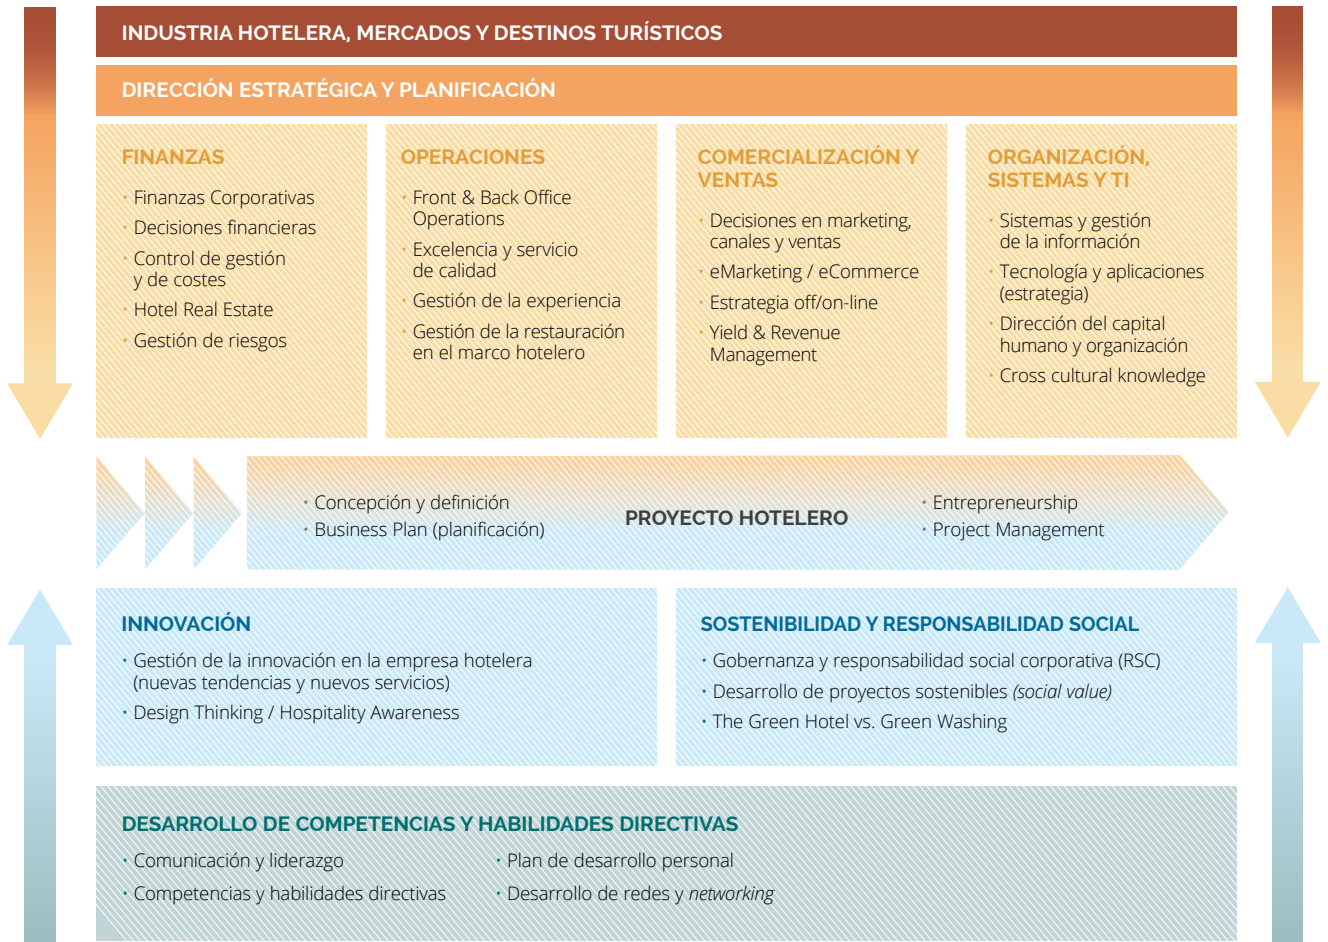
INDUSTRIA HOTELERA, MERCADOS Y DESTINOS TURÍSTICOS

DIRECCIÓN ESTRATÉGICA Y PLANIFICACIÓN

FINANZAS
· Finanzas Corporativas
· Decisiones financieras
· Control de gestión y de costes
· Hotel Real Estate
· Gestión de riesgos

OPERACIONES
· Front & Back Office Operations
· Excelencia y servicio de calidad
· Gestión de la experiencia
· Gestión de la restauración en el marco hotelero

COMERCIALIZACIÓN Y VENTAS
· Decisiones en marketing, canales y ventas
· eMarketing / eCommerce
· Estrategia off/on-line
· Yield & Revenue Management

ORGANIZACIÓN, SISTEMAS Y TI
· Sistemas y gestión de la información
· Tecnología y aplicaciones (estrategia)
· Dirección del capital humano y organización
· Cross cultural knowledge

· Concepción y definición
· Business Plan (planificación)

PROYECTO HOTELERO

· Entrepreneurship
· Project Management

INNOVACIÓN
· Gestión de la innovación en la empresa hotelera (nuevas tendencias y nuevos servicios)
· Design Thinking / Hospitality Awareness

SOSTENIBILIDAD Y RESPONSABILIDAD SOCIAL
· Gobernanza y responsabilidad social corporativa (RSC)
· Desarrollo de proyectos sostenibles (social value)
· The Green Hotel vs. Green Washing

DESARROLLO DE COMPETENCIAS Y HABILIDADES DIRECTIVAS
· Comunicación y liderazgo
· Competencias y habilidades directivas
· Plan de desarrollo personal
· Desarrollo de redes y networking